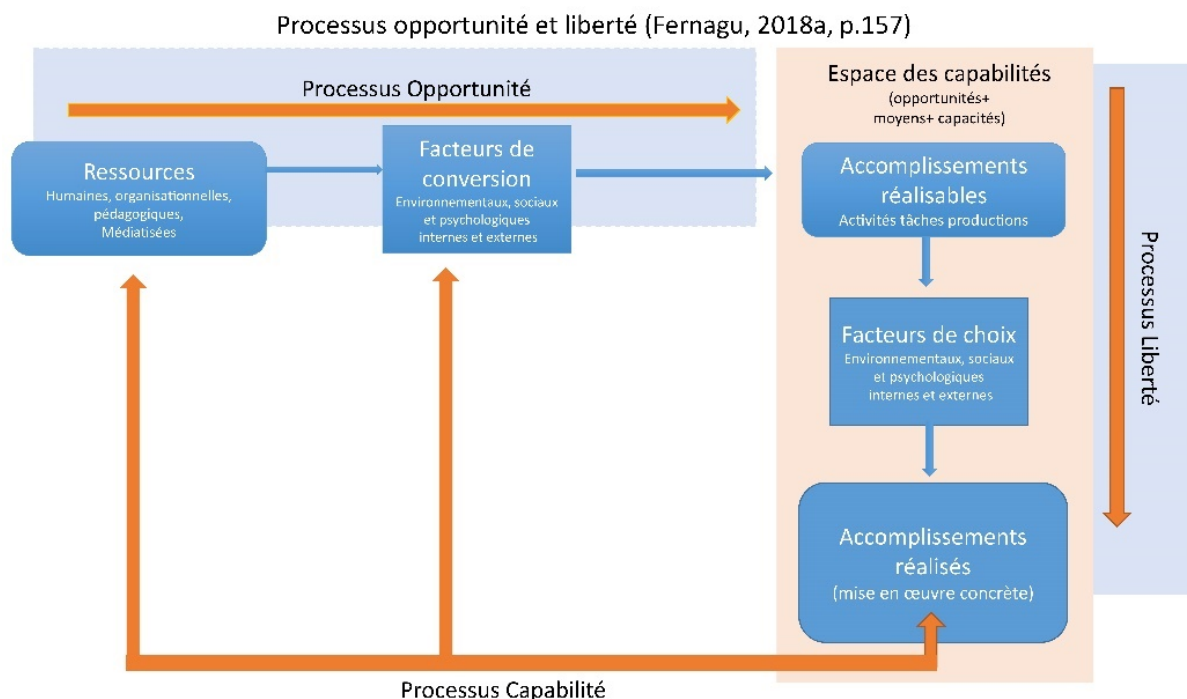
Processus opportunité et liberté (Fernagu, 2018a, p.157)

Processus Opportunité

Ressources
Humaines, organisationnelles, pédagogiques, Médiatisées

Facteurs de conversion
Environnementaux, sociaux et psychologiques internes et externes

Espace des capabilités
(opportunités+ moyens+ capacités)

Accomplissements réalisables
Activités tâches productions

Facteurs de choix
Environnementaux, sociaux et psychologiques internes et externes

Accomplissements réalisés
(mise en œuvre concrète)

Processus Liberté

Processus Capabilité